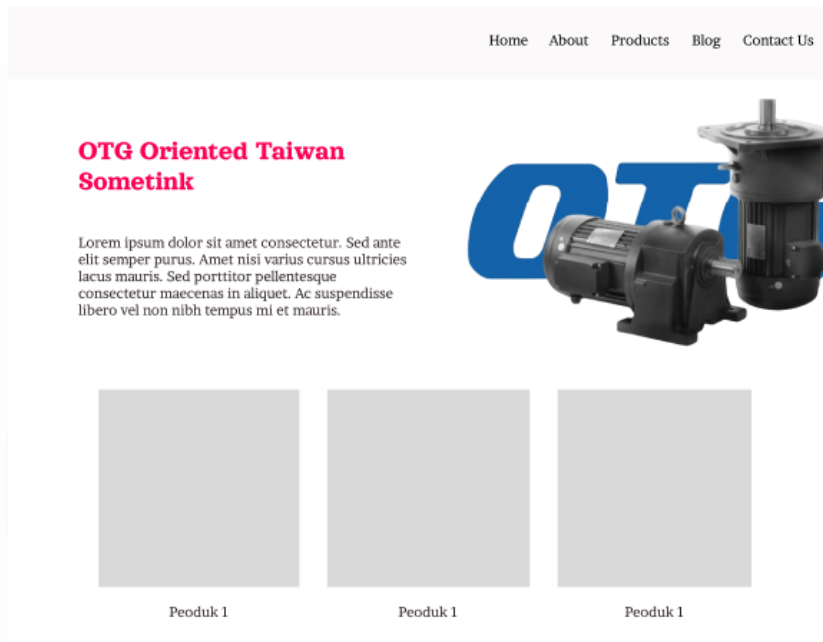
Home About Products Blog Contact Us

OTG Oriented Taiwan Sometink

Lorem ipsum dolor sit amet consectetur. Sed ante elit semper purus. Amet nisi varius cursus ultricies lacus mauris. Sed porttitor pellentesque consectetur maecenas in aliquet. Ac suspendisse libero vel non nibh tempus mi et mauris.

OTG

Peoduk 1

Peoduk 1

Peoduk 1